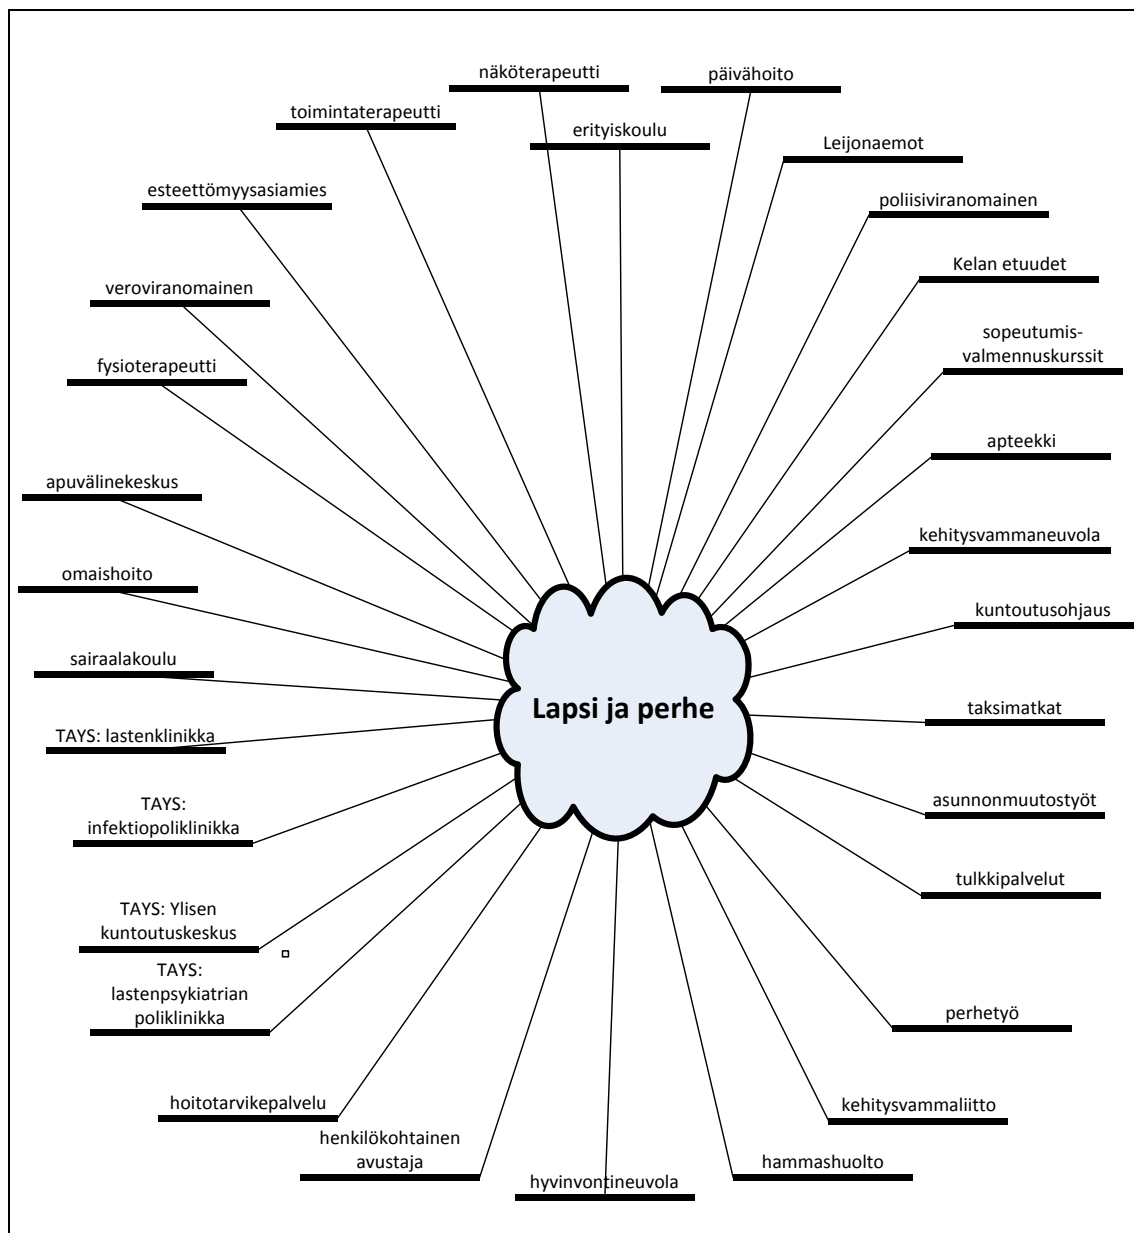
Lapsi ja perhe

näköterapeutti

päivähoito

toimintaterapeutti

erityiskoulu

Leijonaemot

esteettömyysasiamies

poliisiviranomainen

Kelan etuudet

veroviranomainen

sopeutumis-valmennuskurssit

fysioterapeutti

apteekki

apuvälinekeskus

kehitysvammaneuvola

omaishoito

kuntoutusohjaus

sairaalakoulu

taksimatkat

TAYS: lastenklinikka

TAYS: infektiopoliklinikka

asunnonmuutostyöt

tulkkipalvelut

TAYS: Ylisen kuntoutuskeskus

TAYS: lastenpsykiatrian poliklinikka

perhetyö

hoitotarvikepalvelu

kehitysvammaliitto

henkilökohtainen avustaja

hammashuolto

hyvinvontineuvola